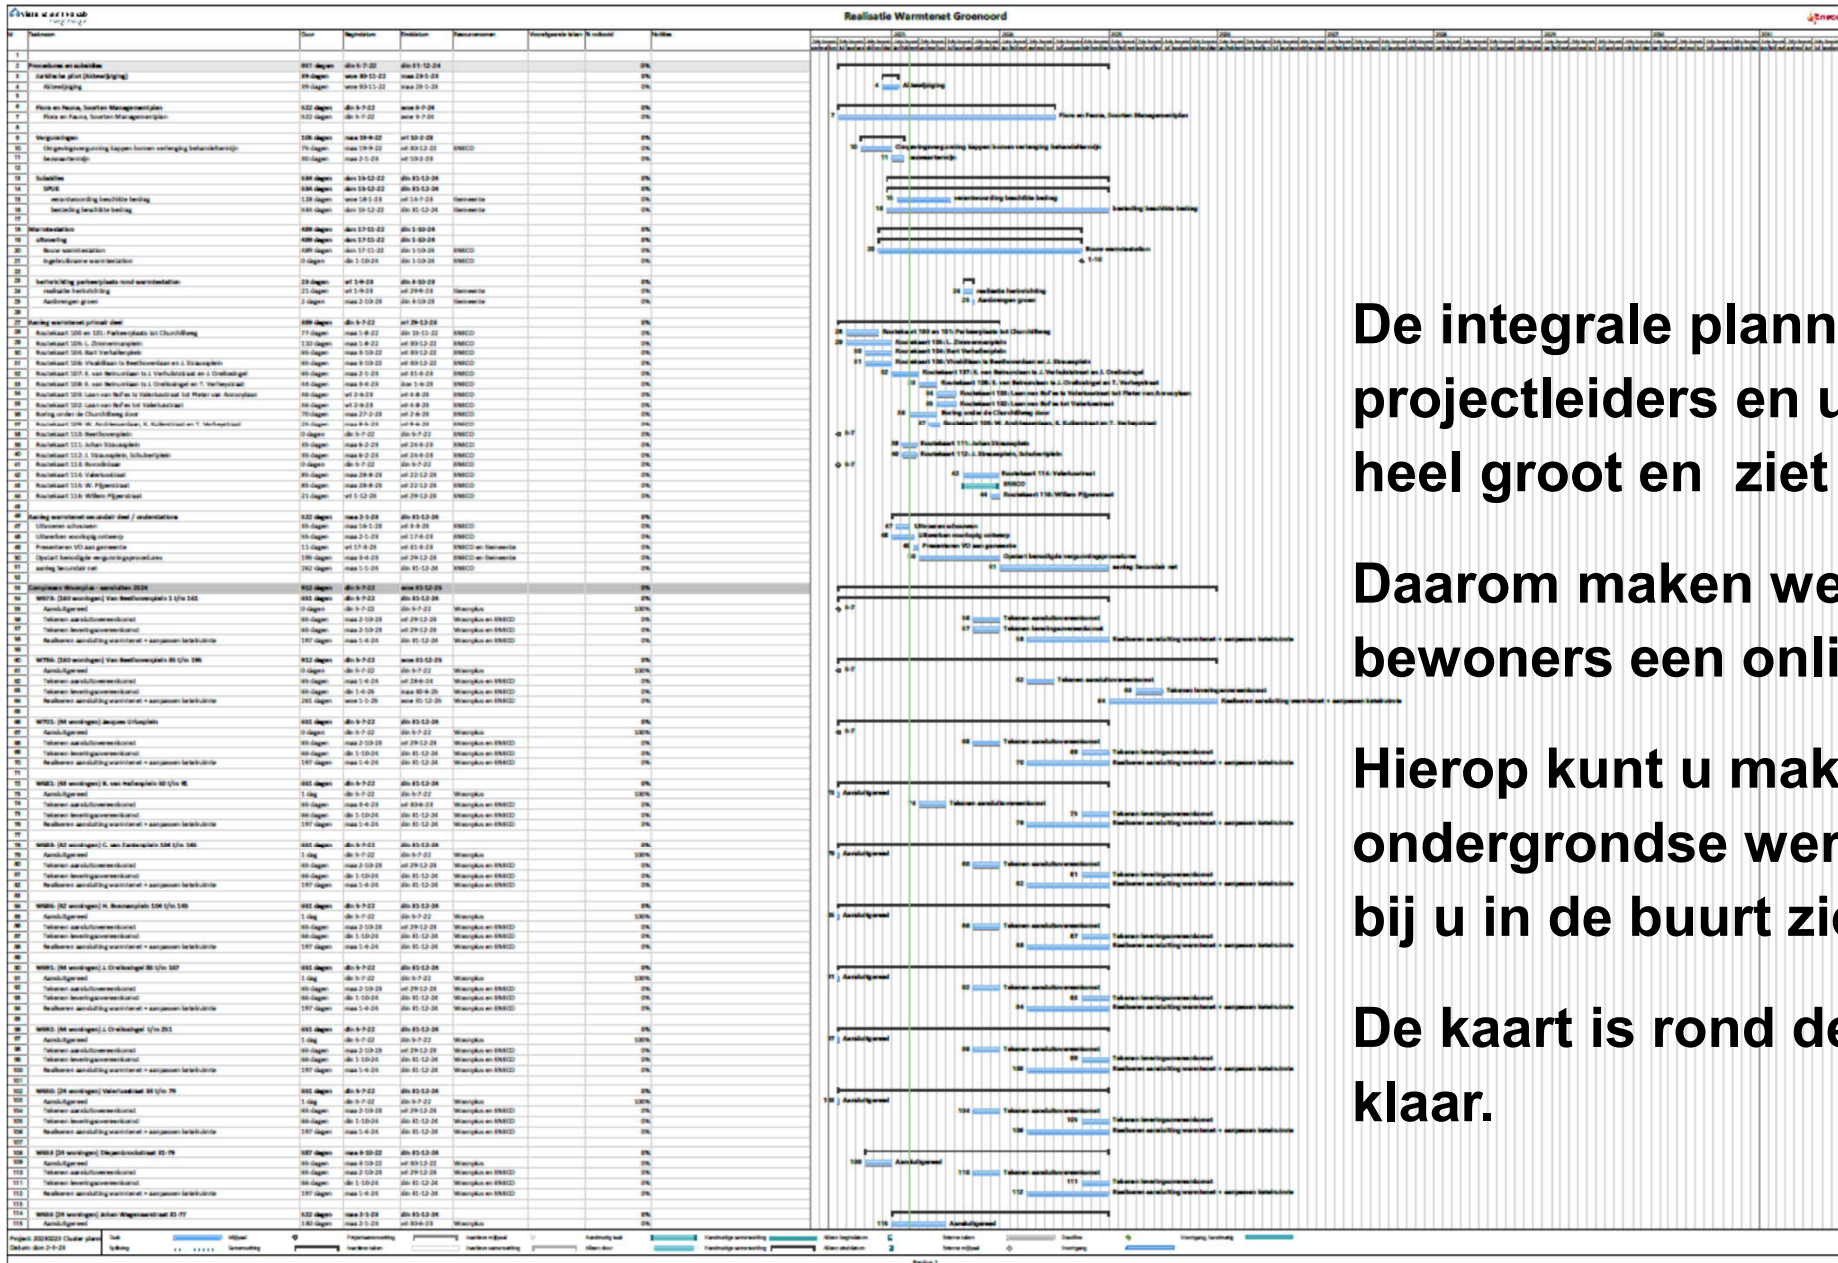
Realisatie Warmtenet Groenoord

De integrale plann
projectleiders en u
heel groot en ziet

Daarom maken we
bewoners een onli

Hierop kunt u mak
ondergrondse wer
bij u in de buurt zi

De kaart is rond de
klaar.